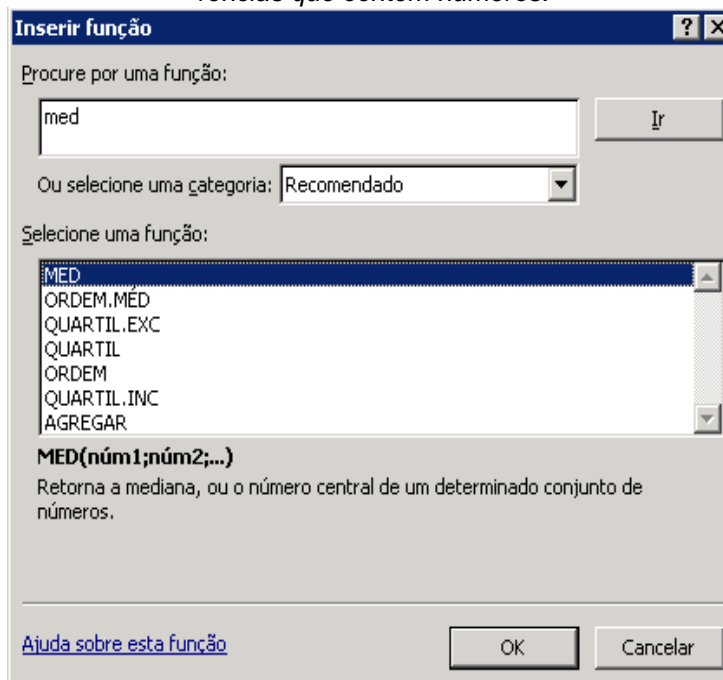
células que contêm números.

Inserir função

?

Procure por uma função:

med

Ir

Ou selecione uma categoria: Recomendado

Selecione uma função:

MED
ORDEM.MÉD
QUARTIL.EXC
QUARTIL
ORDEM
QUARTIL.INC
AGREGAR

MED(núm1;núm2;...)

Retorna a mediana, ou o número central de um determinado conjunto de números.

Ajuda sobre esta função

OK

Cancelar